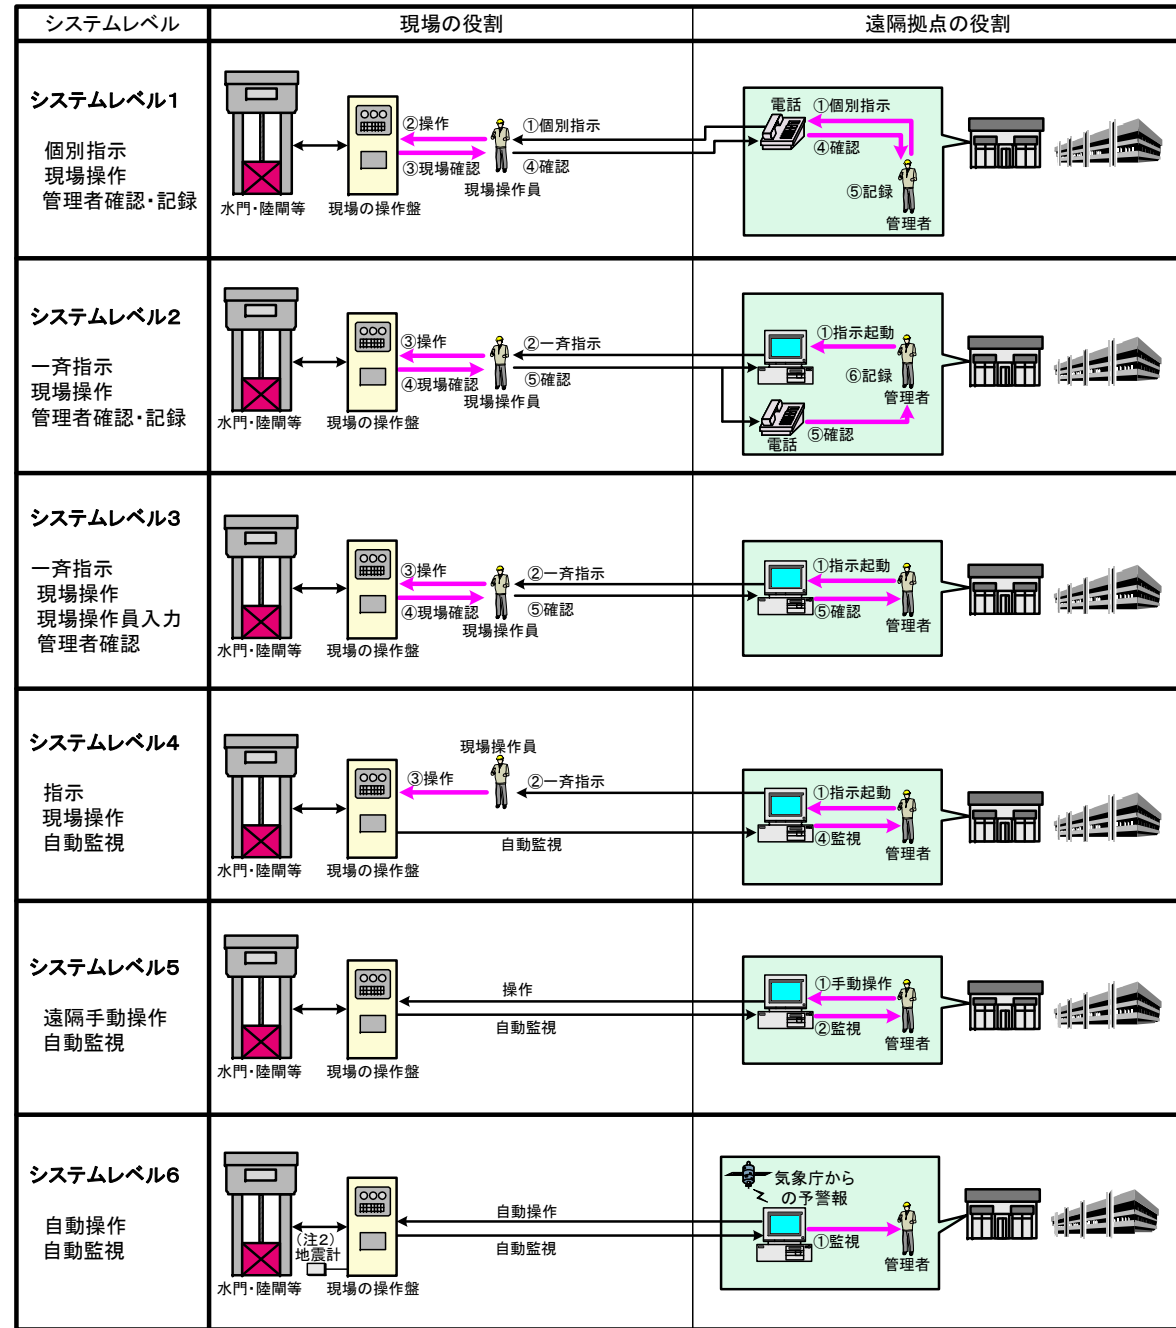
| システムレベル | 現場の役割 | 遠隔拠点の役割 |
|---|---|---|
| システムレベル1<br>個別指示<br>現場操作<br>管理者確認・記録 | ②操作<br>③現場確認<br>①個別指示<br>④確認<br>現場操作員<br>水門・陸閘等<br>現場の操作盤 | 電話 ①個別指示<br>④確認<br>⑤記録<br>管理者 |
| システムレベル2<br>一斉指示<br>現場操作<br>管理者確認・記録 | ③操作<br>④現場確認<br>②一斉指示<br>⑤確認<br>現場操作員<br>水門・陸閘等<br>現場の操作盤 | ①指示起動<br>⑥記録<br>管理者<br>電話 ⑤確認 |
| システムレベル3<br>一斉指示<br>現場操作<br>現場操作員入力<br>管理者確認 | ③操作<br>④現場確認<br>②一斉指示<br>⑤確認<br>現場操作員<br>水門・陸閘等<br>現場の操作盤 | ①指示起動<br>⑤確認<br>管理者 |
| システムレベル4<br>指示<br>現場操作<br>自動監視 | 現場操作員<br>③操作<br>②一斉指示<br>自動監視<br>水門・陸閘等<br>現場の操作盤 | ①指示起動<br>④監視<br>管理者 |
| システムレベル5<br>遠隔手動操作<br>自動監視 | 操作<br>自動監視<br>水門・陸閘等<br>現場の操作盤 | ①手動操作<br>②監視<br>管理者 |
| システムレベル6<br>自動操作<br>自動監視 | (注2)<br>地震計<br>自動操作<br>自動監視<br>水門・陸閘等<br>現場の操作盤 | 気象庁から<br>の予警報<br>①監視<br>管理者 |